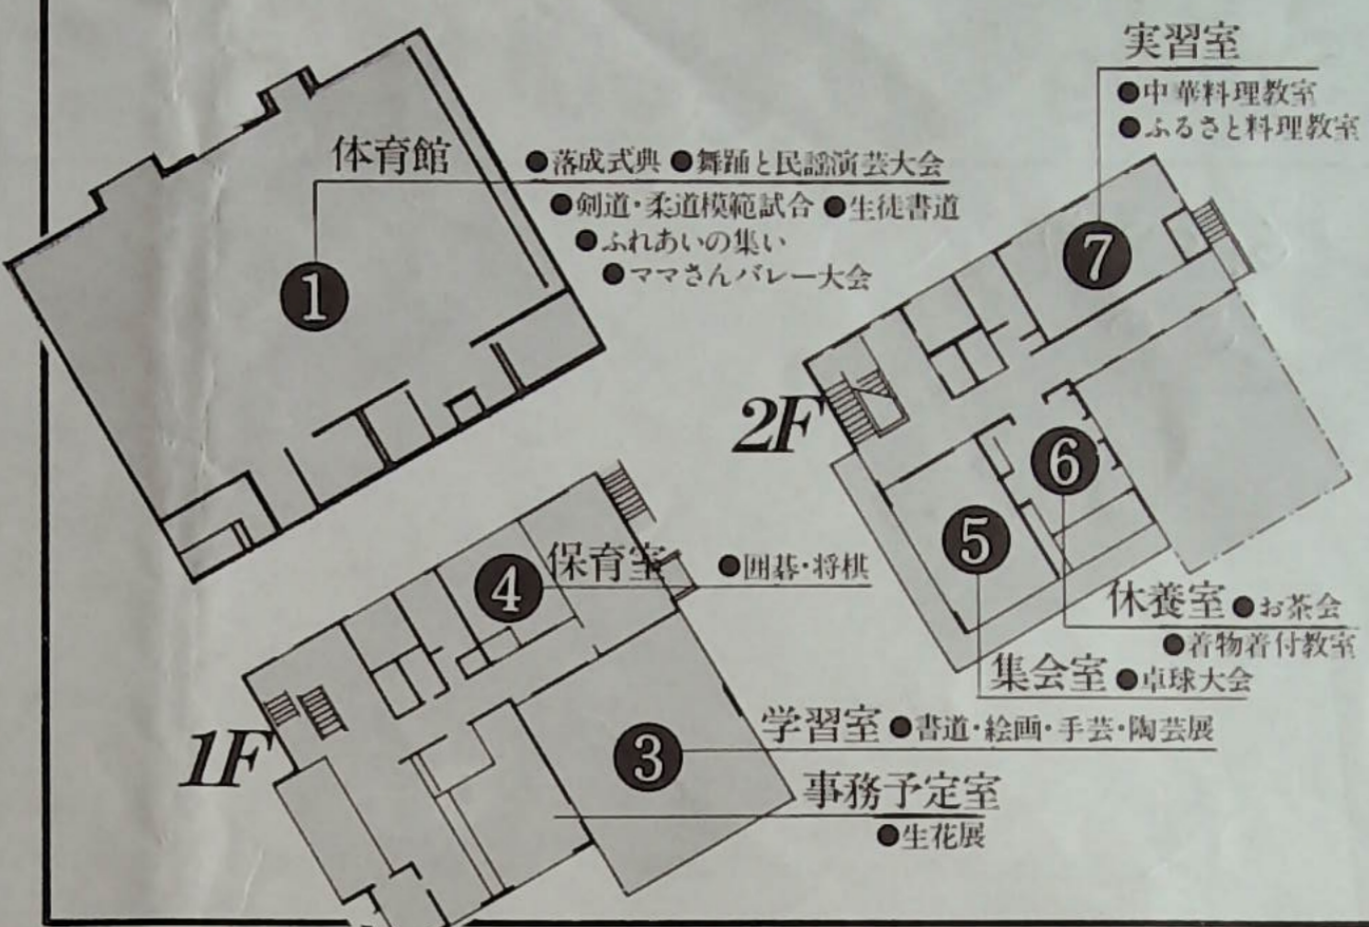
体育館
1
●落成式典 ●舞踊と民謡演芸大会
●剣道・柔道模範試合 ●生徒書道
●ふれあいの集い
●ママさんバレー大会

実習室
●中華料理教室
●ふるさと料理教室
7

2F
6
5
休養室 ●お茶会
●着物着付教室
集会室 ●卓球大会

保育室
4
●囲碁・将棋

1F
3
学習室 ●書道・絵画・手芸・陶芸展
事務予定室
●生花展